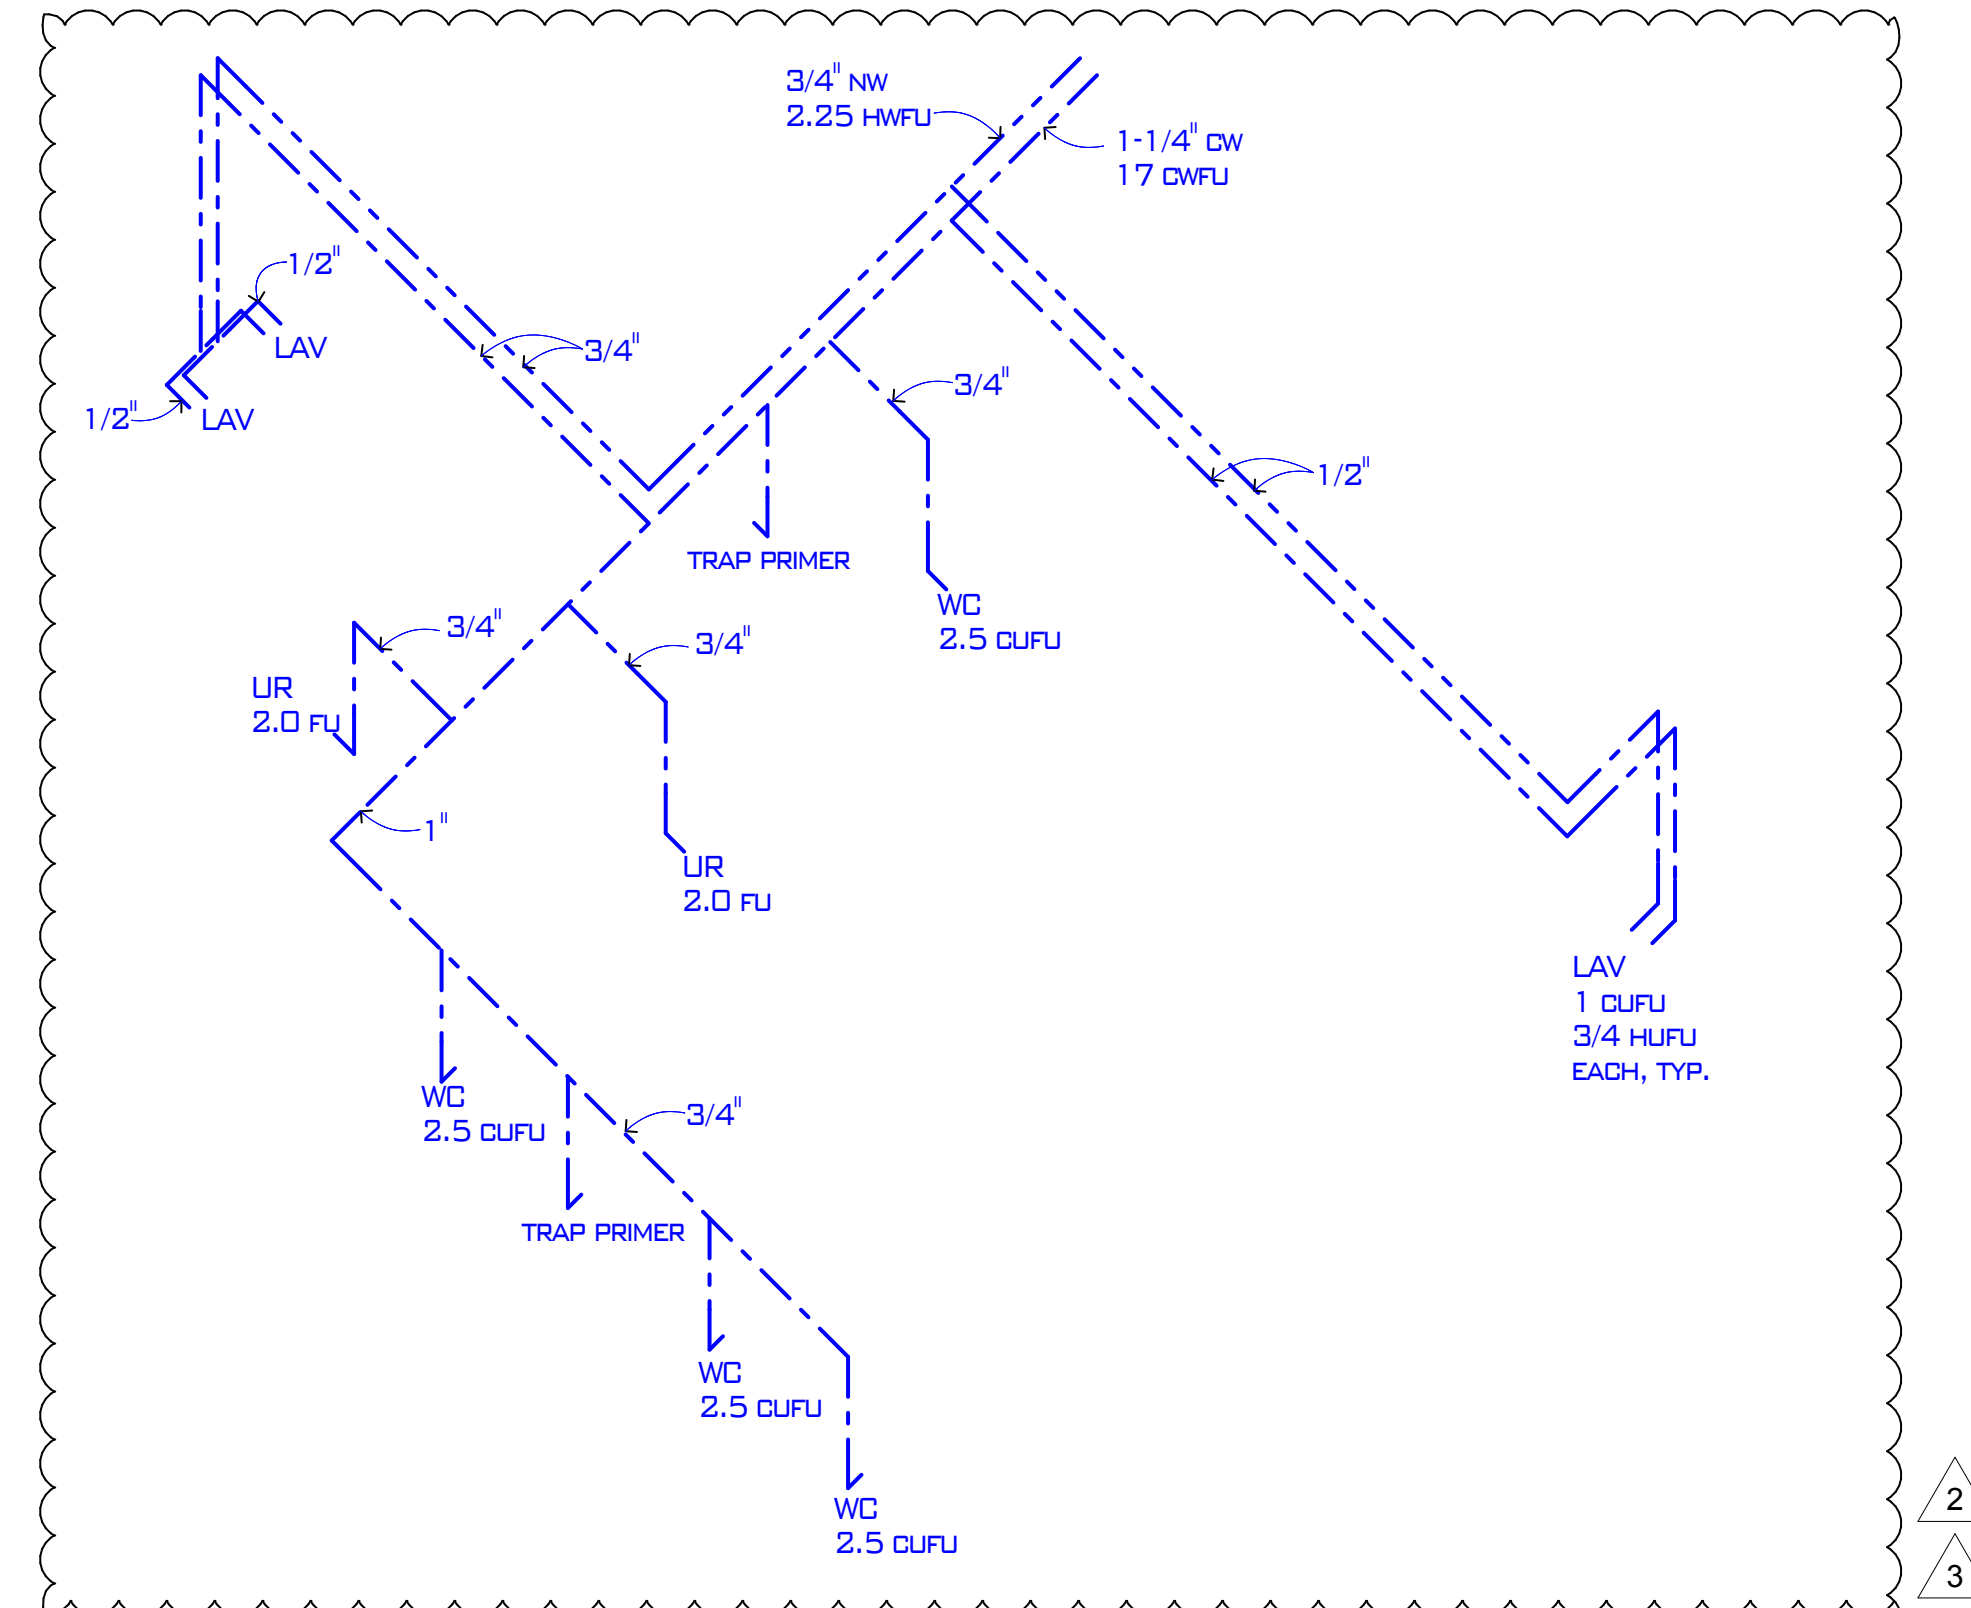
3/4" NW
2.25 HWFU

1-1/4" CW
17 CWFU

1/2"
LAV

1/2"
LAV

3/4"

3/4"

1/2"

TRAP PRIMER

WC
2.5 CUFU

3/4"
UR
2.0 FU

3/4"

1"

UR
2.0 FU

LAV
1 CUFU
3/4 HUFU
EACH, TYP.

WC
2.5 CUFU

3/4"

TRAP PRIMER

WC
2.5 CUFU

WC
2.5 CUFU

2
3